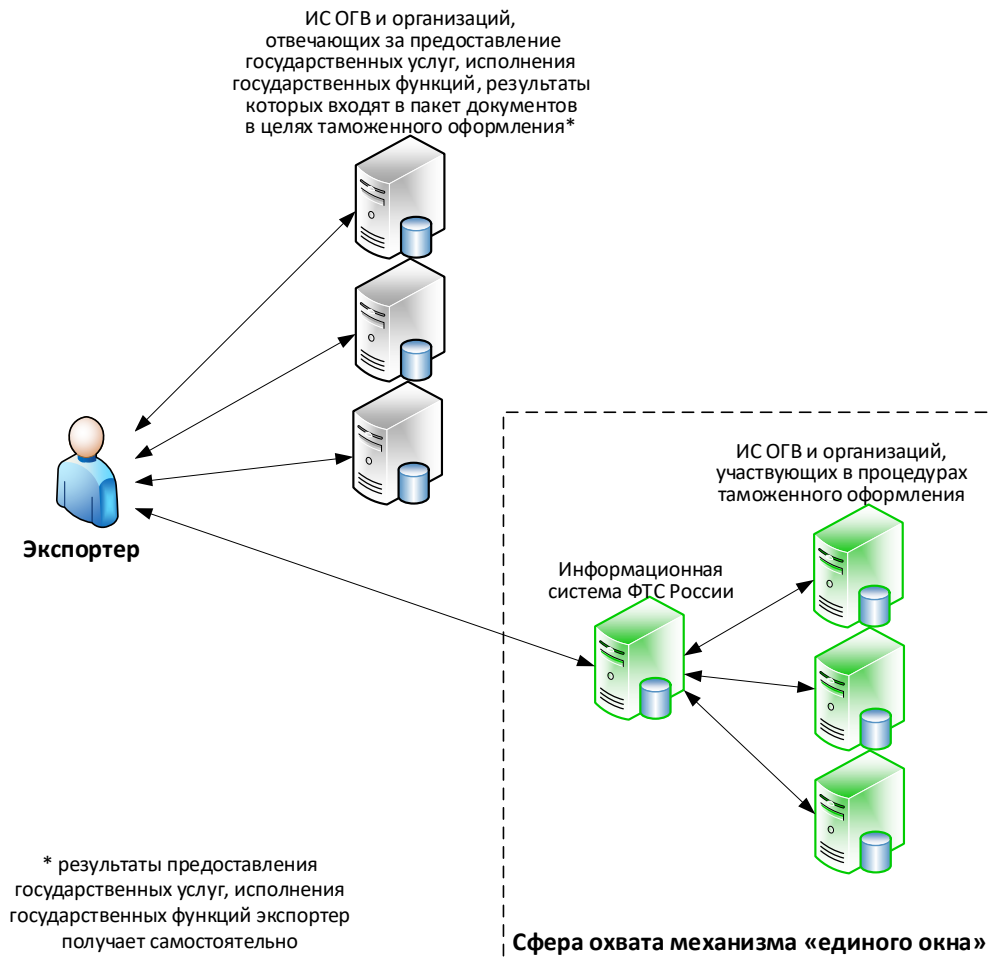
ИС ОГВ и организаций, отвечающих за предоставление государственных услуг, исполнения государственных функций, результаты которых входят в пакет документов в целях таможенного оформления*

Экспортер

ИС ОГВ и организаций, участвующих в процедурах таможенного оформления

Информационная система ФТС России

* результаты предоставления государственных услуг, исполнения государственных функций экспортер получает самостоятельно

Сфера охвата механизма «единого окна»